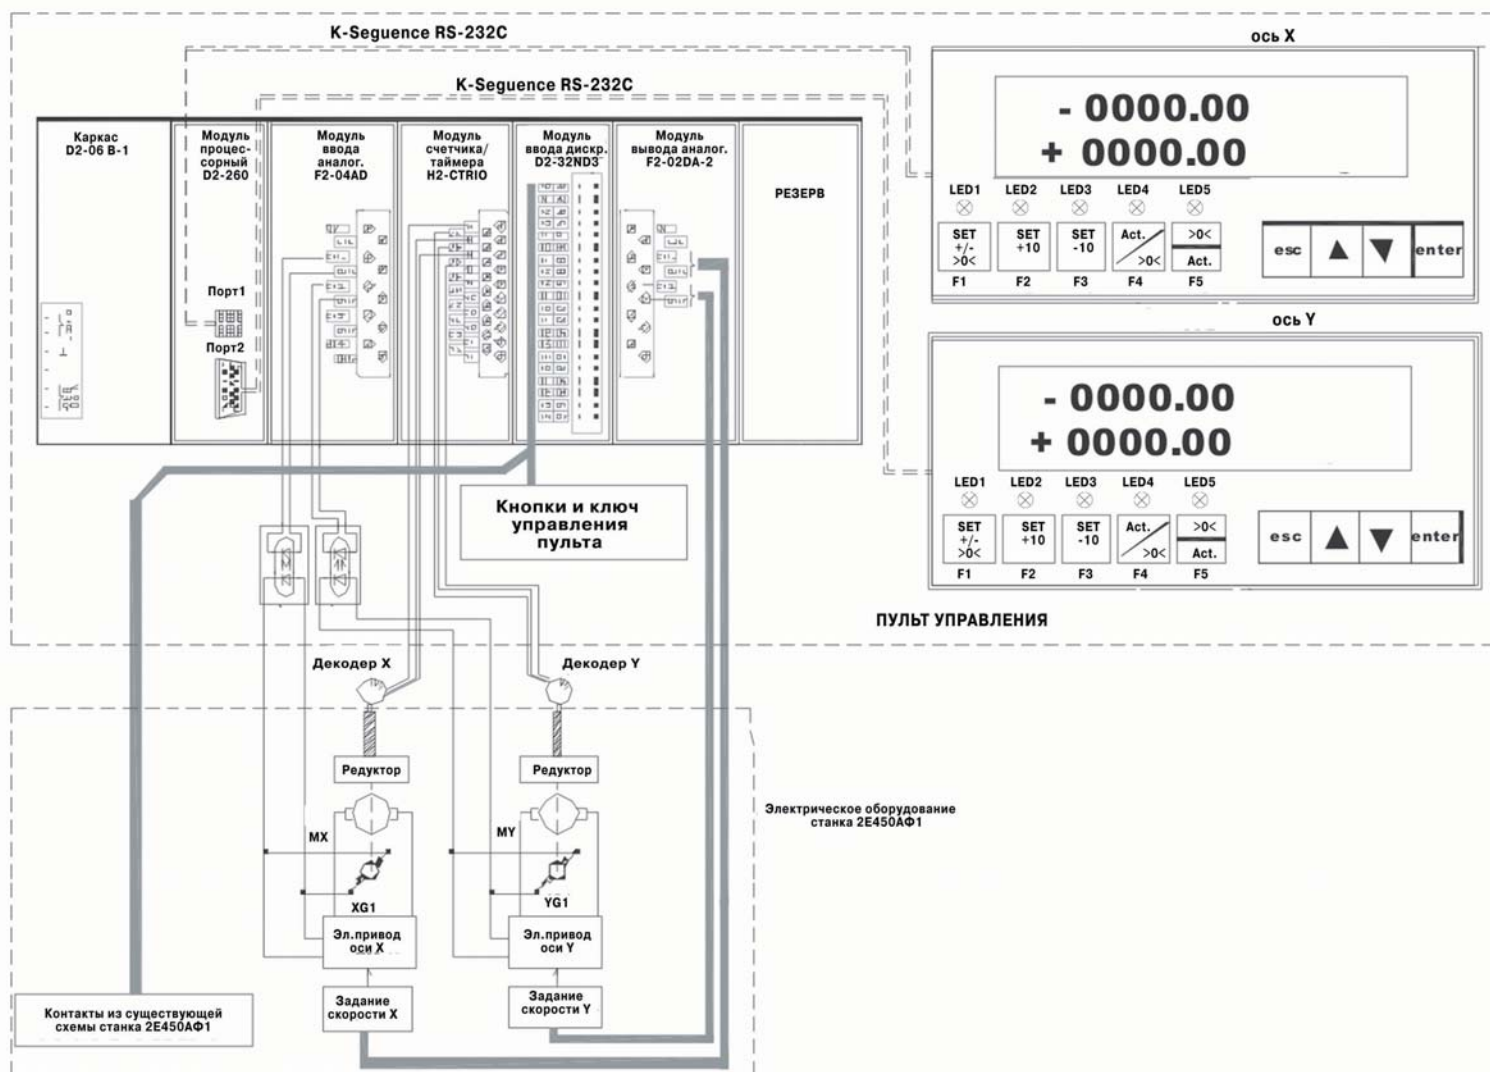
K-Segence RS-232C

K-Segence RS-232C

Каркас D2-06 B-1

Модуль процессорный D2-260

Модуль ввода аналог. F2-04AD

Модуль счетчика/таймера H2-CTRIO

Модуль ввода дискр. D2-32ND3

Модуль вывода аналог. F2-02DA-2

РЕЗЕРВ

Порт1

Порт2

ось X

- 0000.00
+ 0000.00

LED1 LED2 LED3 LED4 LED5

SET +/- >0<
F1

SET +10
F2

SET -10
F3

Act. >0<
F4

>0< Act.
F5

esc ▲ ▼ enter

ось Y

- 0000.00
+ 0000.00

LED1 LED2 LED3 LED4 LED5

SET +/- >0<
F1

SET +10
F2

SET -10
F3

Act. >0<
F4

>0< Act.
F5

esc ▲ ▼ enter

Кнопки и ключ управления пульта

ПУЛЬТ УПРАВЛЕНИЯ

Декодер X

Декодер Y

Редуктор

Редуктор

Электрическое оборудование станка 2Е450АФ1

MX

MY

XG1

YG1

Эл.привод оси X

Эл.привод оси Y

Контакты из существующей схемы станка 2Е450АФ1

Задание скорости X

Задание скорости Y